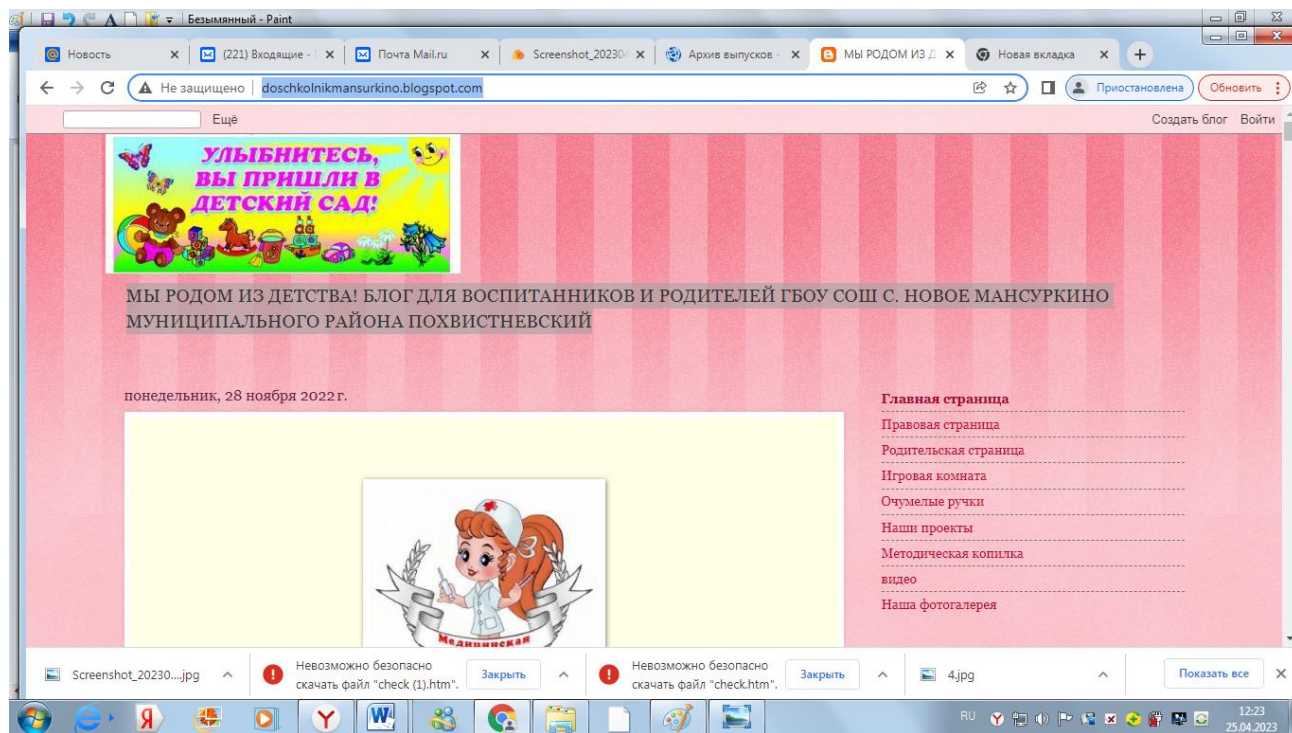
Безымянный - Paint

Новость ×
(221) Входящие - ×
Почта Mail.ru ×
Screenshot_20230 ×
Архив выпусков ×
МЫ РОДОМ ИЗ Д ×
Новая вкладка ×
+

Не защищено | doschkolnikmansurkino.blogspot.com

Приостановлена
Обновить

Ещё
Создать блог Войти

УЛЫБНИТЕСЬ, ВЫ ПРИШЛИ В ДЕТСКИЙ САД!

МЫ РОДОМ ИЗ ДЕТСТВА! БЛОГ ДЛЯ ВОСПИТАННИКОВ И РОДИТЕЛЕЙ ГБОУ СОШ С. НОВОЕ МАНСУРКИНО МУНИЦИПАЛЬНОГО РАЙОНА ПОХВИСТНЕВСКИЙ

понедельник, 28 ноября 2022 г.

Медицинская

Главная страница
Правовая страница
Родительская страница
Игровая комната
Очумелые ручки
Наши проекты
Методическая копилка
видео
Наша фотогалерея

Screenshot_20230....jpg
Невозможно безопасно скачать файл "check (1).htm".
Закрыть
Невозможно безопасно скачать файл "check.htm".
Закрыть
4.jpg
Показать все

RU
12:23
25.04.2023